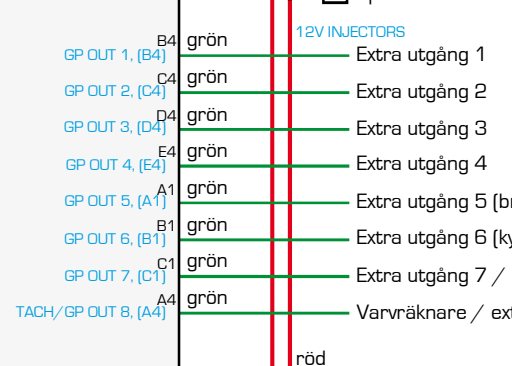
12V INJECTORS

GP OUT 1, (B4) B4 grön Extra utgång 1
GP OUT 2, (C4) C4 grön Extra utgång 2
GP OUT 3, (D4) D4 grön Extra utgång 3
GP OUT 4, (E4) E4 grön Extra utgång 4
GP OUT 5, (A1) A1 grön Extra utgång 5 (br
GP OUT 6, (B1) B1 grön Extra utgång 6 (ky
GP OUT 7, (C1) C1 grön Extra utgång 7 /
TACH/GP OUT 8, (A4) A4 grön Varvräknare / ext

röd